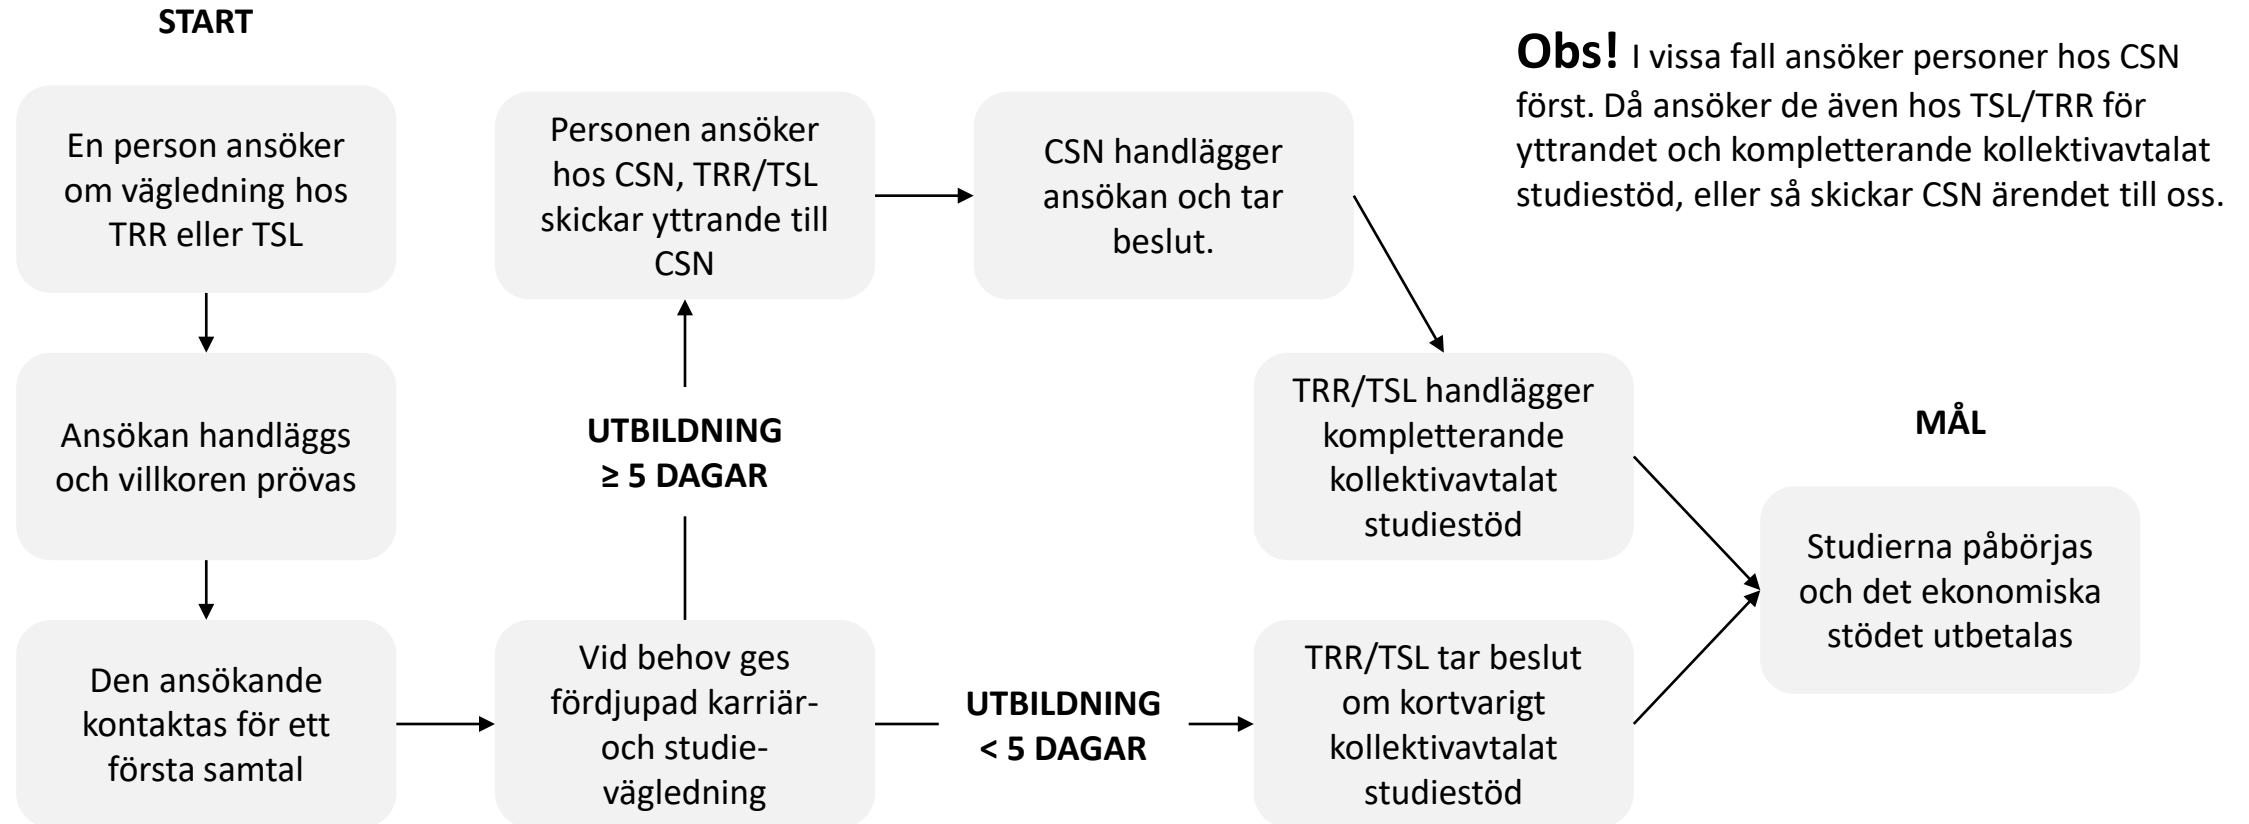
START

En person ansöker om vägledning hos TRR eller TSL

Ansökan handläggs och villkoren prövas

Den ansökande kontaktas för ett första samtal

Vid behov ges fördjupad karriär- och studie-vägledning

UTBILDNING ≥ 5 DAGAR

Personen ansöker hos CSN, TRR/TSL skickar yttrande till CSN

CSN handlägger ansökan och tar beslut.

UTBILDNING < 5 DAGAR

TRR/TSL handlägger kompletterande kollektivavtalat studiestöd

TRR/TSL tar beslut om kortvarigt kollektivavtalat studiestöd

**Obs!** I vissa fall ansöker personer hos CSN först. Då ansöker de även hos TSL/TRR för yttrandet och kompletterande kollektivavtalat studiestöd, eller så skickar CSN ärendet till oss.

MÅL

Studierna påbörjas och det ekonomiska stödet utbetalas